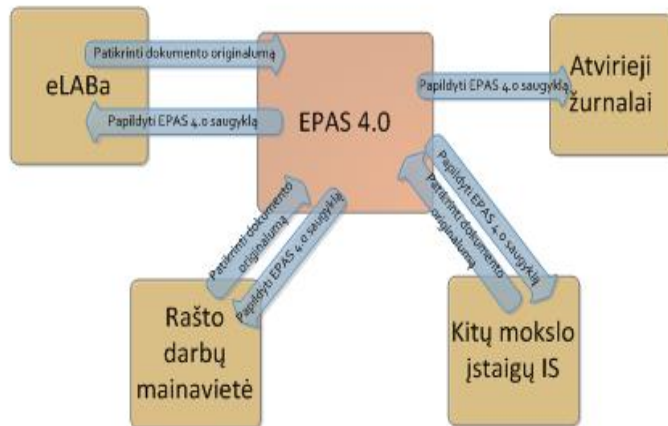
eLABa

Patikrinti dokumento originalumą

Papildyti EPAS 4.0 saugyklą

EPAS 4.0

Papildyti EPAS 4.0 saugyklą

Atvirieji žurnalai

Patikrinti dokumento originalumą

Papildyti EPAS 4.0 saugyklą

Papildyti EPAS 4.0 saugyklą

Patikrinti dokumento originalumą

Rašto darbų mainavietė

Kitų mokslo įstaigų IS